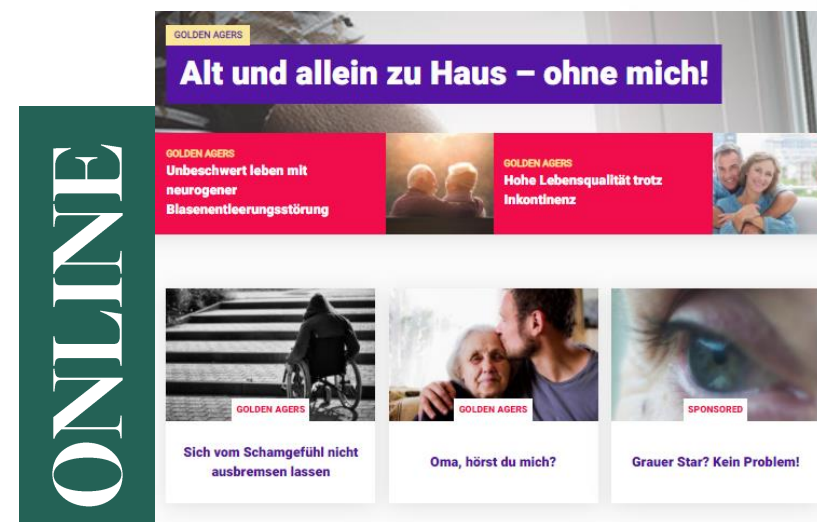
ONLINE

GOLDEN AGERS

Alt und allein zu Haus – ohne mich!

GOLDEN AGERS
Unbeschwert leben mit neurogener Blasenentleerungsstörung

GOLDEN AGERS
Hohe Lebensqualität trotz Inkontinenz

GOLDEN AGERS
Sich vom Schamgefühl nicht ausbremsen lassen

GOLDEN AGERS
Oma, hörst du mich?

SPONSORED
Grauer Star? Kein Problem!